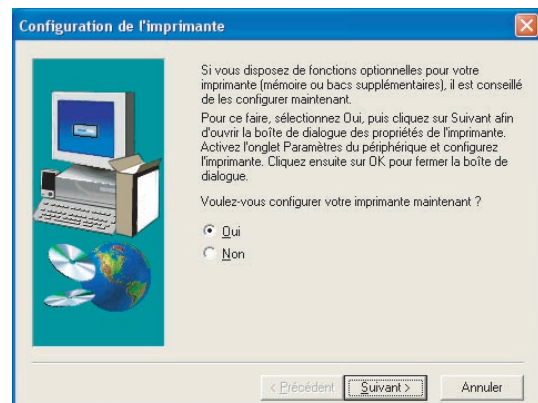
Configuration de l'imprimante

Si vous disposez de fonctions optionnelles pour votre imprimante (mémoire ou bacs supplémentaires), il est conseillé de les configurer maintenant.

Pour ce faire, sélectionnez Oui, puis cliquez sur Suivant afin d'ouvrir la boîte de dialogue des propriétés de l'imprimante. Activez l'onglet Paramètres du périphérique et configurez l'imprimante. Cliquez ensuite sur OK pour fermer la boîte de dialogue.

Voulez-vous configurer votre imprimante maintenant ?

Oui
Non

< Précédent | Suivant > | Annuler